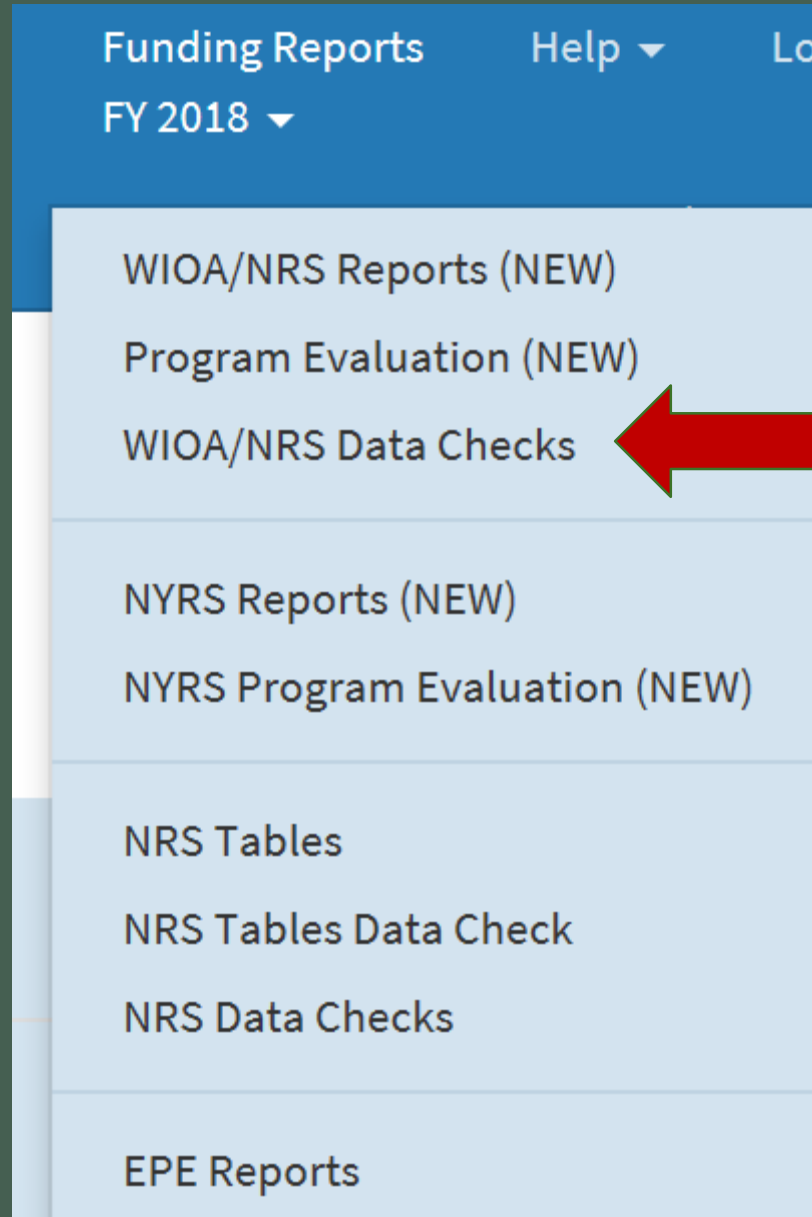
Funding Reports Help Lo
FY 2018

WIOA/NRS Reports (NEW)
Program Evaluation (NEW)
WIOA/NRS Data Checks

NYRS Reports (NEW)
NYRS Program Evaluation (NEW)

NRS Tables
NRS Tables Data Check
NRS Data Checks

EPE Reports